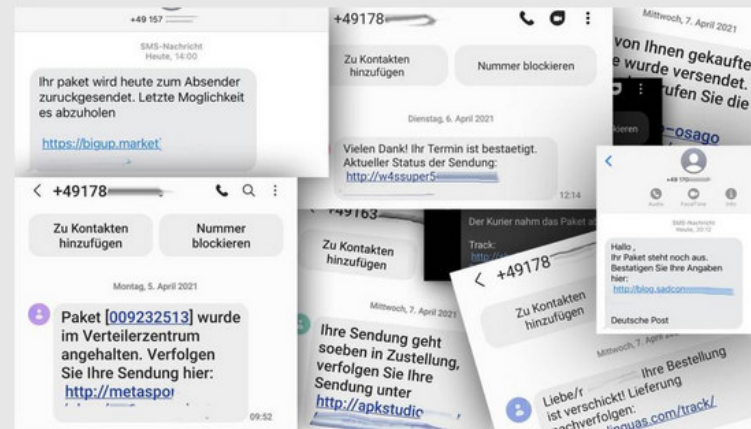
+49 157

SMS-Nachricht
Heute, 14:00

Ihr paket wird heute zum Absender zuruckgesendet. Letzte Moglichkeit es abzuholen

https://bigup.market

+49178

Zu Kontakten hinzufügen

Nummer blockieren

Dienstag, 6. April 2021

Vielen Dank! Ihr Termin ist bestaetigt. Aktueller Status der Sendung:
http://w4ssuper5

12:14

Mittwoch, 7. April 2021

von Ihnen gekaufte
e wurde versendet.
rufen Sie die

osago

+49178

Zu Kontakten hinzufügen

Nummer blockieren

Montag, 5. April 2021

Paket [009232513] wurde im Verteilerzentrum angehalten. Verfolgen Sie Ihre Sendung hier:
http://metaspo

09:52

+49163

Zu Kontakten hinzufügen

Der Kurier nahm das Paket a

Track:
http

Mittwoch, 7. April 2021

Ihre Sendung geht soeben in Zustellung, verfolgen Sie Ihre Sendung unter
http://apkstudio

+49178

Zu Kontakten hinzufügen

Mittwoch, 7. April

Liebe/r Ihre Bestellung ist verschickt! Lieferung nachverfolgen:
linguas.com/track/

+49 178

SMS-Nachricht

Hallo ,
Ihr Paket steht noch aus. Bestatigen Sie Ihre Angaben hier:
http://blog.sadcon

Deutsche Post